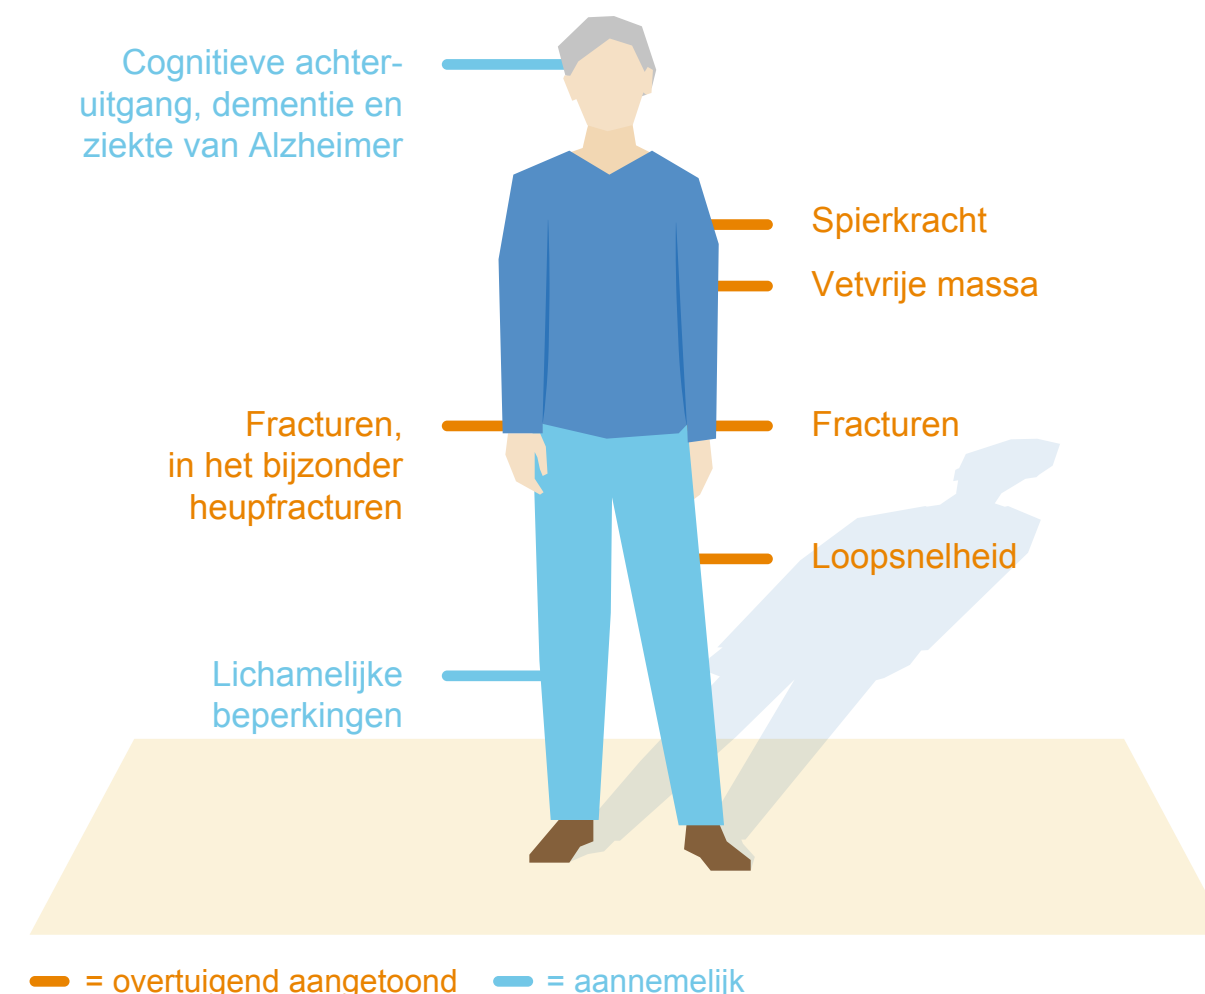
Cognitieve achteruitgang, dementie en ziekte van Alzheimer

Spierkracht

Vetvrije massa

Fracturen, in het bijzonder heupfracturen

Fracturen

Loopsnelheid

Lichamelijke beperkingen

= overtuigend aangetoond = aannemelijk